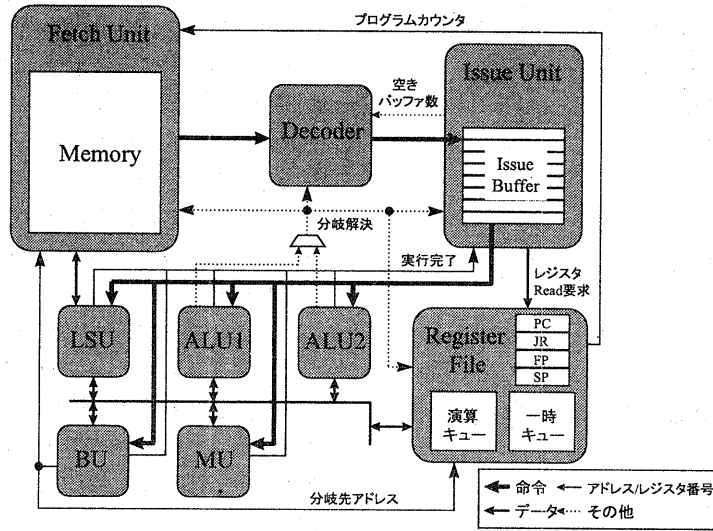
プログラムカウンタ

Fetch Unit

Memory

Decoder

空き
バッファ数

Issue Unit

Issue
Buffer

分岐解決

実行完了

レジスタ
Read要求

LSU

ALU1

ALU2

Register
File

PC
JR
FP
SP

演算
キュー

一時
キュー

BU

MU

分岐先アドレス

命令　アドレス/レジスタ番号
データ　その他